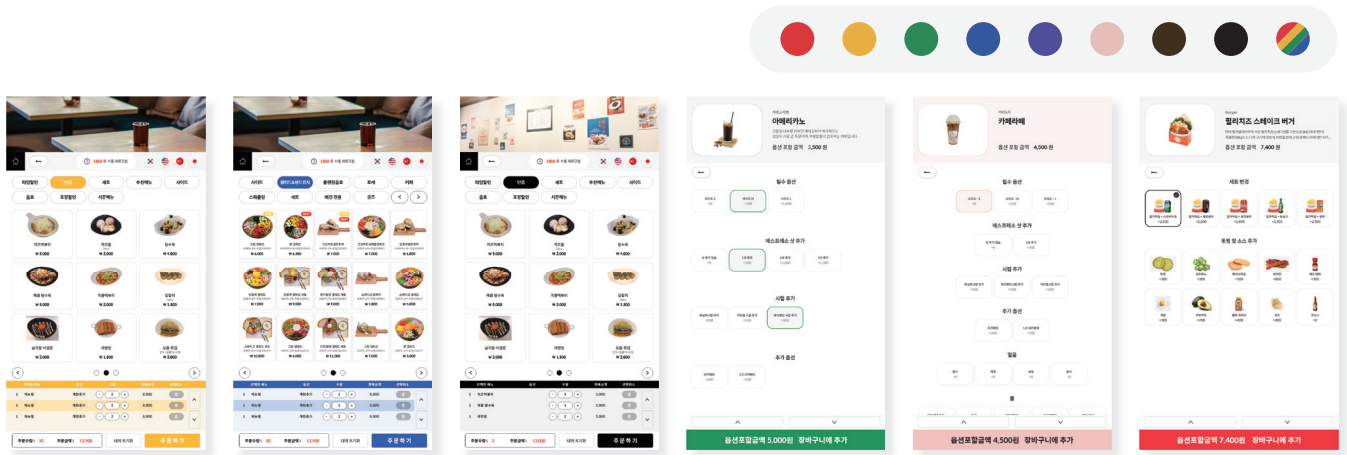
1866 주문 대기중

타임할인 | 신메뉴 | 세트 | 추천메뉴 | 사이드
음료 | 포장할인 | 시즌메뉴

치즈케이크 ₩ 5,000
계란찜 ₩ 2,000
탕수육 ₩ 4,000
해물 탕수육 ₩ 5,000
떡볶이세트 ₩ 3,000
김밥 ₩ 1,800
닭가슴 비빔밥 ₩ 2,000
어묵탕 ₩ 1,500

주문하기

사이드 | 샐러드&포케 | 클래식음료 | 포케 | 커피
스페셜 | 세트 | 베리 연동 | 코즈

주문하기

타임할인 | 신메뉴 | 세트 | 추천메뉴 | 사이드
음료 | 포장할인 | 시즌메뉴

주문하기

아메리카노
옵션 포함 금액 3,500 원
필수 옵션
에스프레소 샷 추가
시럽 추가
추가 옵션
옵션포함금액 5,000원 장바구니에 추가

카페라떼
옵션 포함 금액 4,500 원
필수 옵션
에스프레소 샷 추가
시럽 추가
추가 옵션
얼음
옵션포함금액 4,500원 장바구니에 추가

필리치즈 스테이크 버거
옵션 포함 금액 7,400 원
세트 변경
토핑 및 소스 추가
옵션포함금액 7,400원 장바구니에 추가